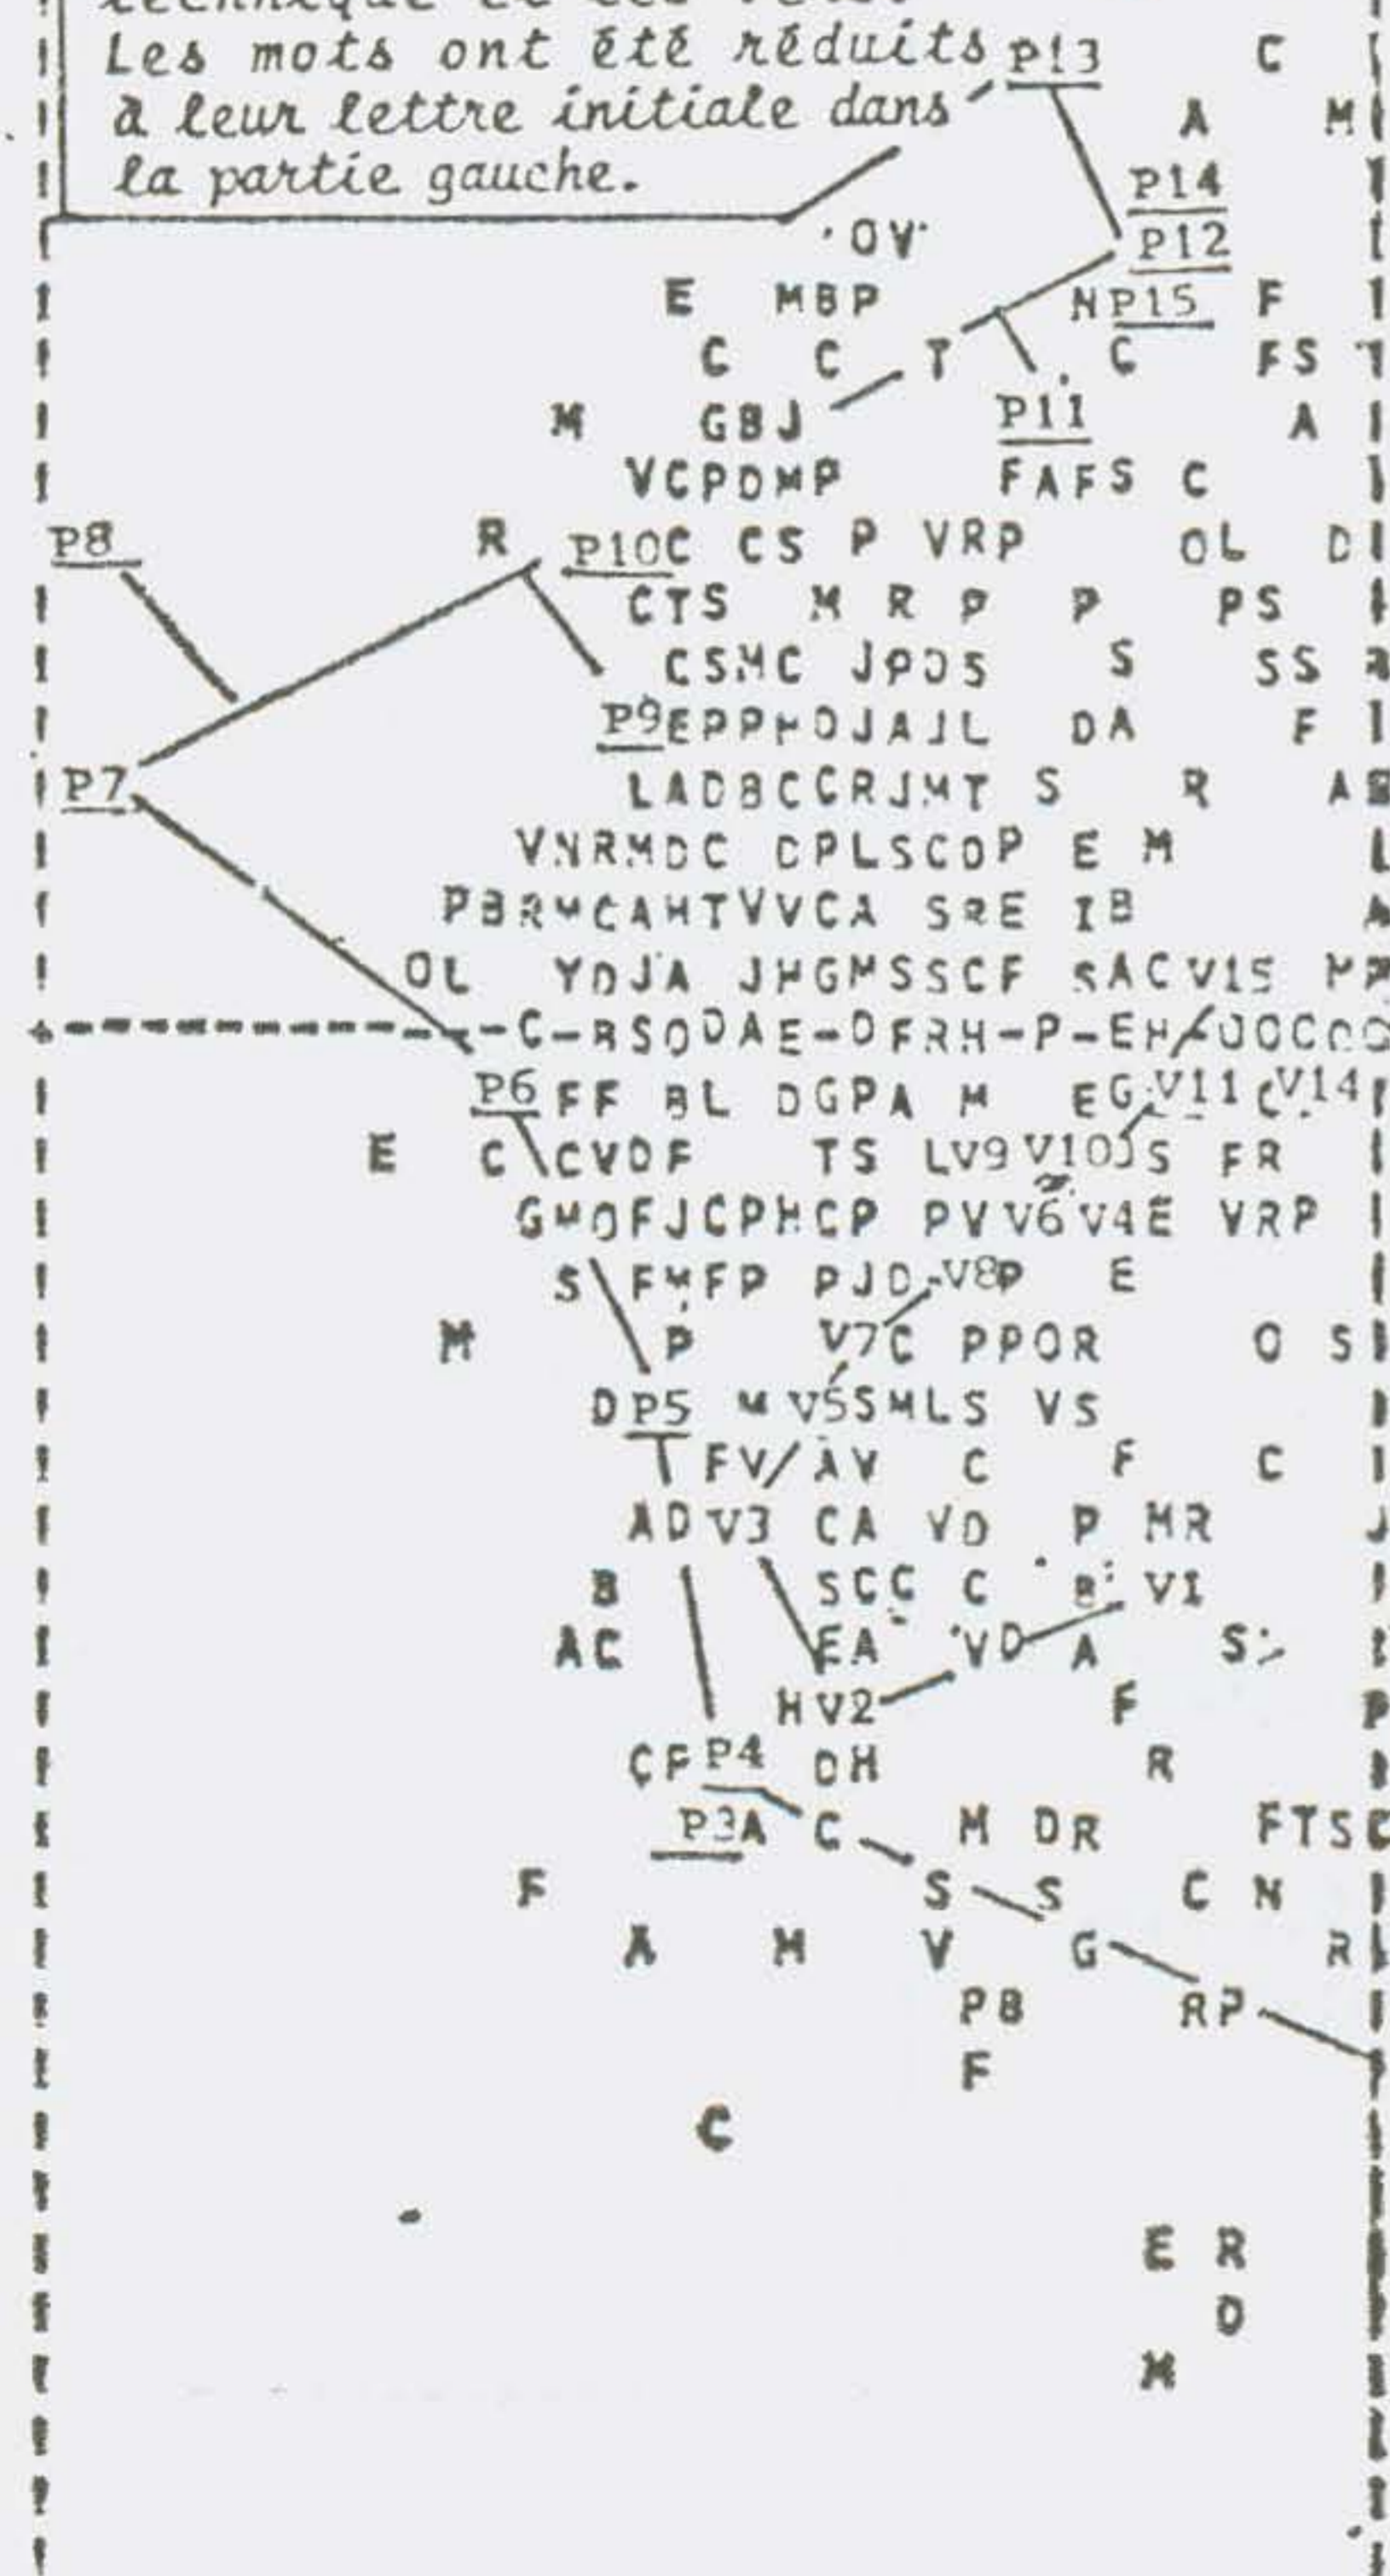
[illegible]
Les mots ont été réduits à leur lettre initiale dans la partie gauche.

P13 C
A M
P14
·OV· P12
E MBP NP15 F
C C T C FS
M GBJ P11 A
VCPDMP FAFS C
P8 R P10C CS P VRP OL D
CTS M R P P PS
CSMC JPDS S SS
P9EPPMOJAJL DA F
P7 LADBCCRJMT S R A
VNRMDC CPLSCOP E M
PBRMCAHTVVCA SRE IB
OL YDJA JHGMSSCF SACV15 P
-C-RSODAE-DFRH-P-EH-JOCC
P6 FF BL DGPA M EG V11 C V14
E C CVDF TS LV9 V10 S FR
GMOFJCPHCP PV V6 V4E VRP
S FMFP PJD V8P E
M P V7C PPOR O S
DP5 M V5SMLS VS
FV/AV C F C
ADV3 CA VD P MR
B SCC C B VI
AC EA VD A S
HV2 F
CFP4 DH R
P3A C M DR FTS
F S S C N
A M V G R
PB RP
F
C
E R
D
M